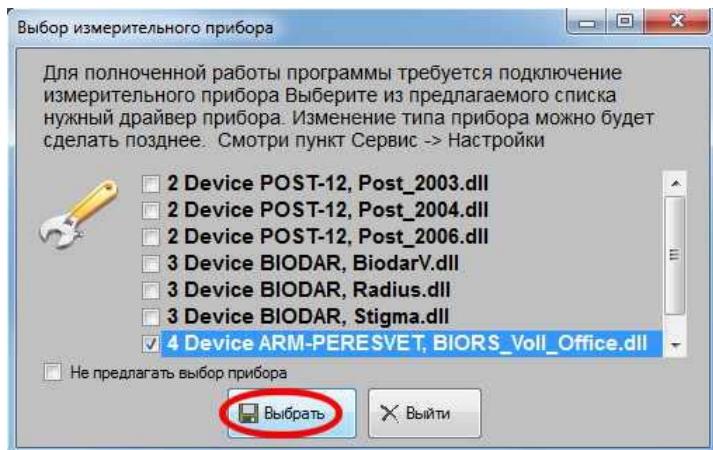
Выбор измерительного прибора

Для полноченной работы программы требуется подключение измерительного прибора Выберите из предлагаемого списка нужный драйвер прибора. Изменение типа прибора можно будет сделать позднее. Смотри пункт Сервис -> Настройки

2 Device POST-12, Post_2003.dll
2 Device POST-12, Post_2004.dll
2 Device POST-12, Post_2006.dll
3 Device BIODAR, BiodarV.dll
3 Device BIODAR, Radius.dll
3 Device BIODAR, Stigma.dll
4 Device ARM-PERESVET, BIORS_Voll_Office.dll

Не предлагать выбор прибора

Выбрать
Выйти